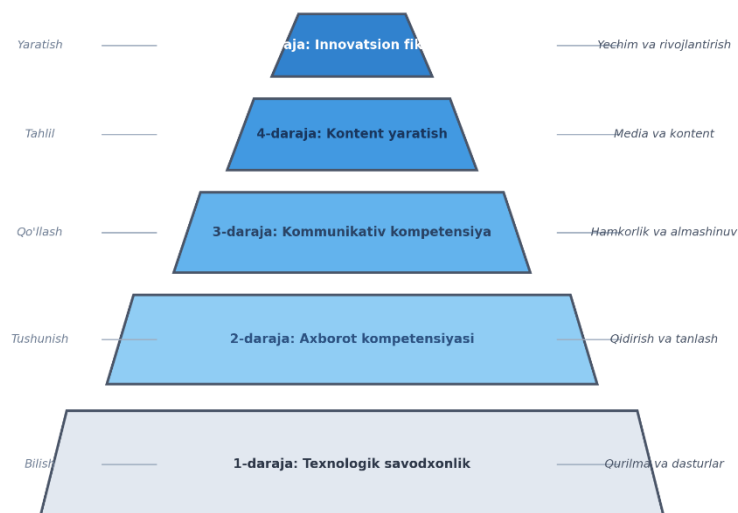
Yaratish
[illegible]aja: Innovatsion fik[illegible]
Yechim va rivojlantirish

Tahlil
4-daraja: Kontent yaratish
Media va kontent

Qo'llash
3-daraja: Kommunikativ kompetensiya
Hamkorlik va almashinuv

Tushunish
2-daraja: Axborot kompetensiyasi
Qidirish va tanlash

Bilish
1-daraja: Texnologik savodxonlik
Qurilma va dasturlar